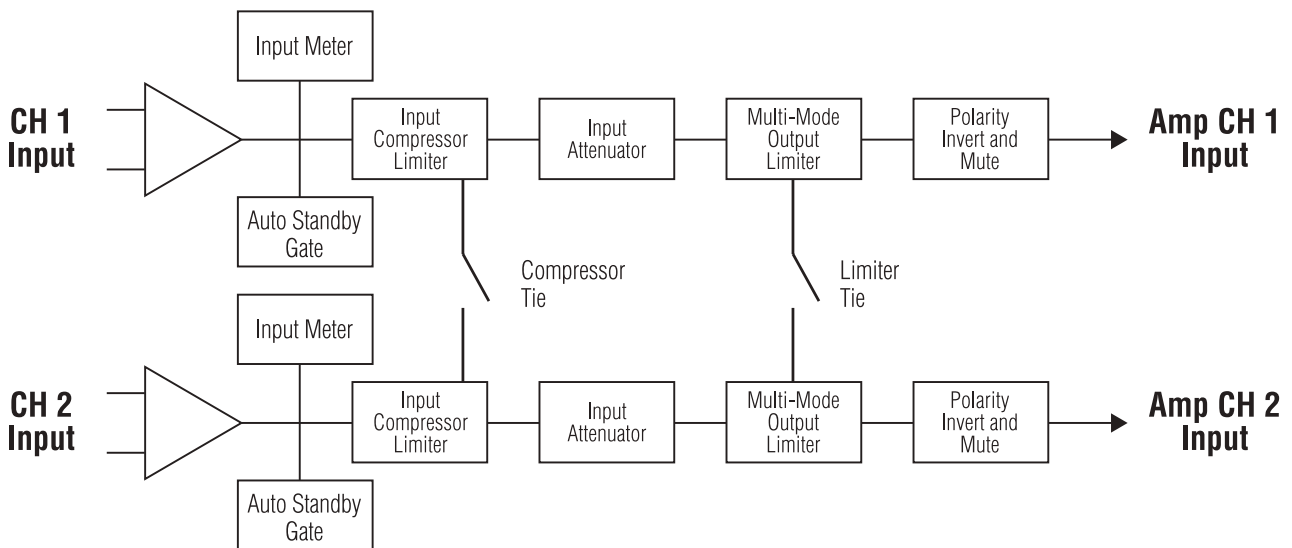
Input Meter

CH 1 Input

Input Compressor Limiter

Input Attenuator

Multi-Mode Output Limiter

Polarity Invert and Mute

Amp CH 1 Input

Auto Standby Gate

Compressor Tie

Limiter Tie

Input Meter

CH 2 Input

Input Compressor Limiter

Input Attenuator

Multi-Mode Output Limiter

Polarity Invert and Mute

Amp CH 2 Input

Auto Standby Gate